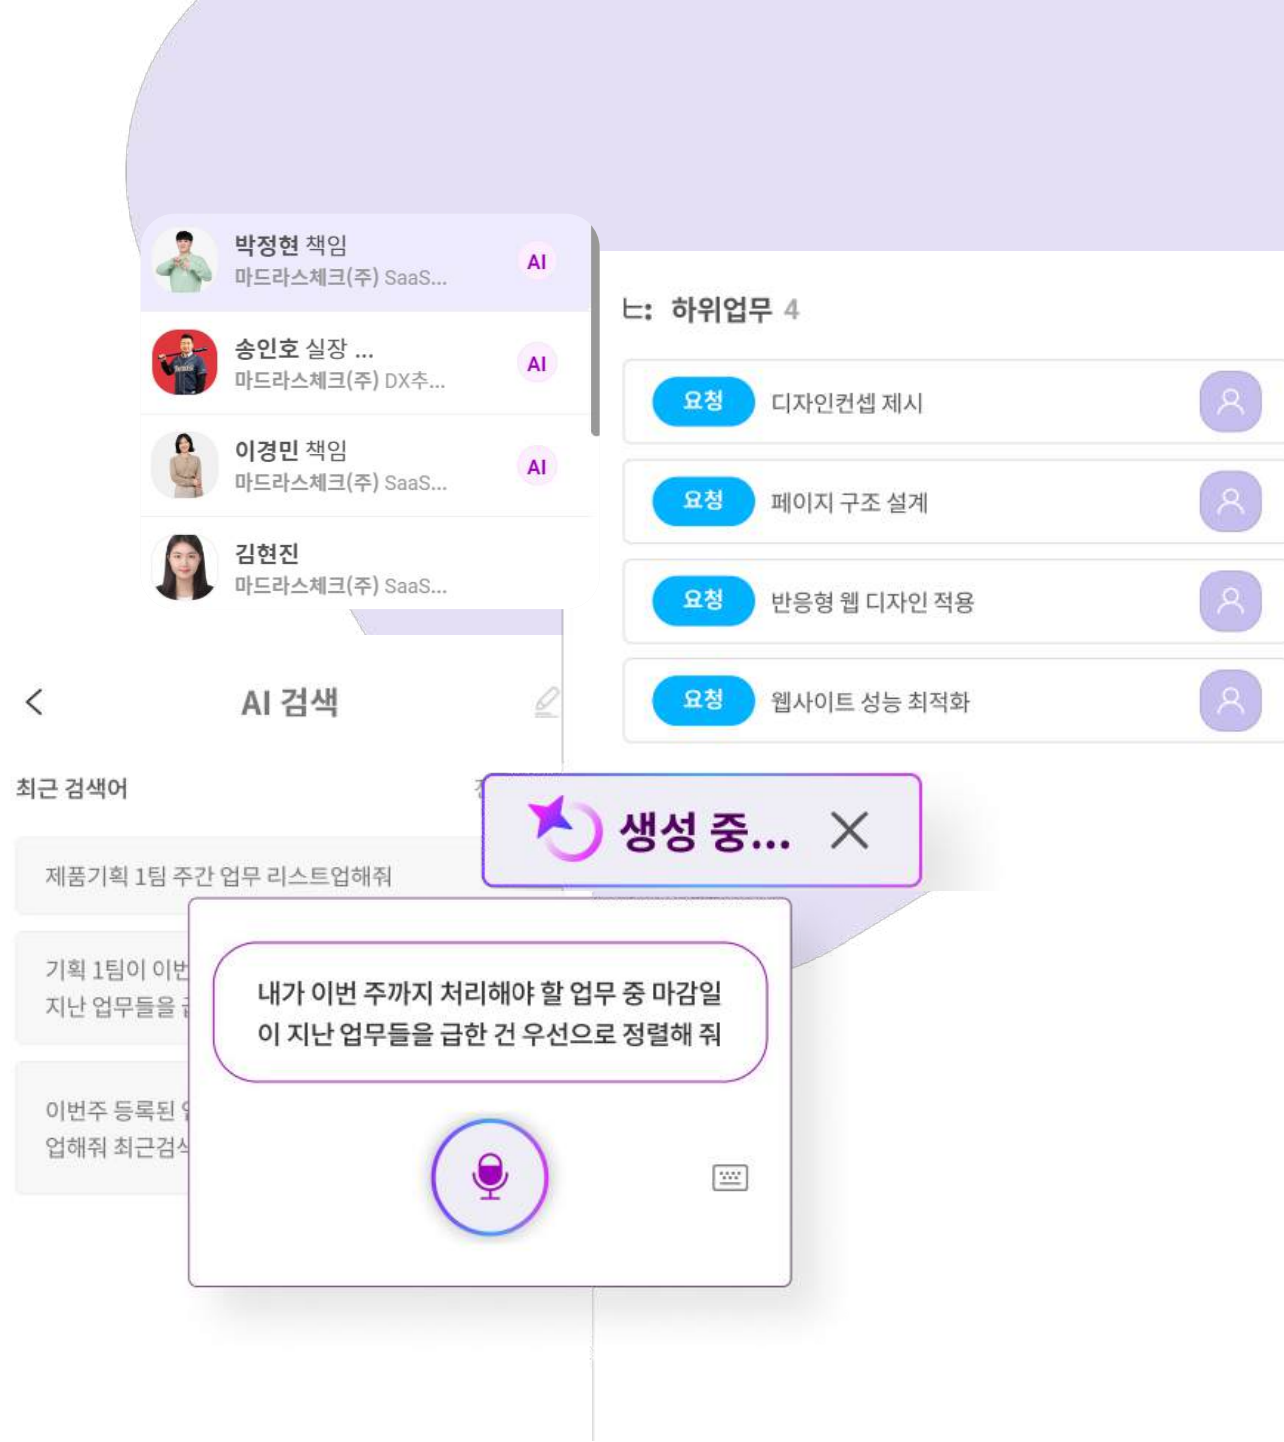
박정현 책임
마드라스체크(주) SaaS...
AI

송인호 실장 ...
마드라스체크(주) DX추...
AI

이경민 책임
마드라스체크(주) SaaS...
AI

김현진
마드라스체크(주) SaaS...

ㄴ: 하위업무 4

요청 디자인컨셉 제시

요청 페이지 구조 설계

요청 반응형 웹 디자인 적용

요청 웹사이트 성능 최적화

AI 검색

최근 검색어

제품기획 1팀 주간 업무 리스트업해줘

기획 1팀이 이번 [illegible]
지난 업무들을 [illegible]

이번주 등록된 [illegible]
업해줘 최근검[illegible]

생성 중...

내가 이번 주까지 처리해야 할 업무 중 마감일이 지난 업무들을 급한 건 우선으로 정렬해 줘